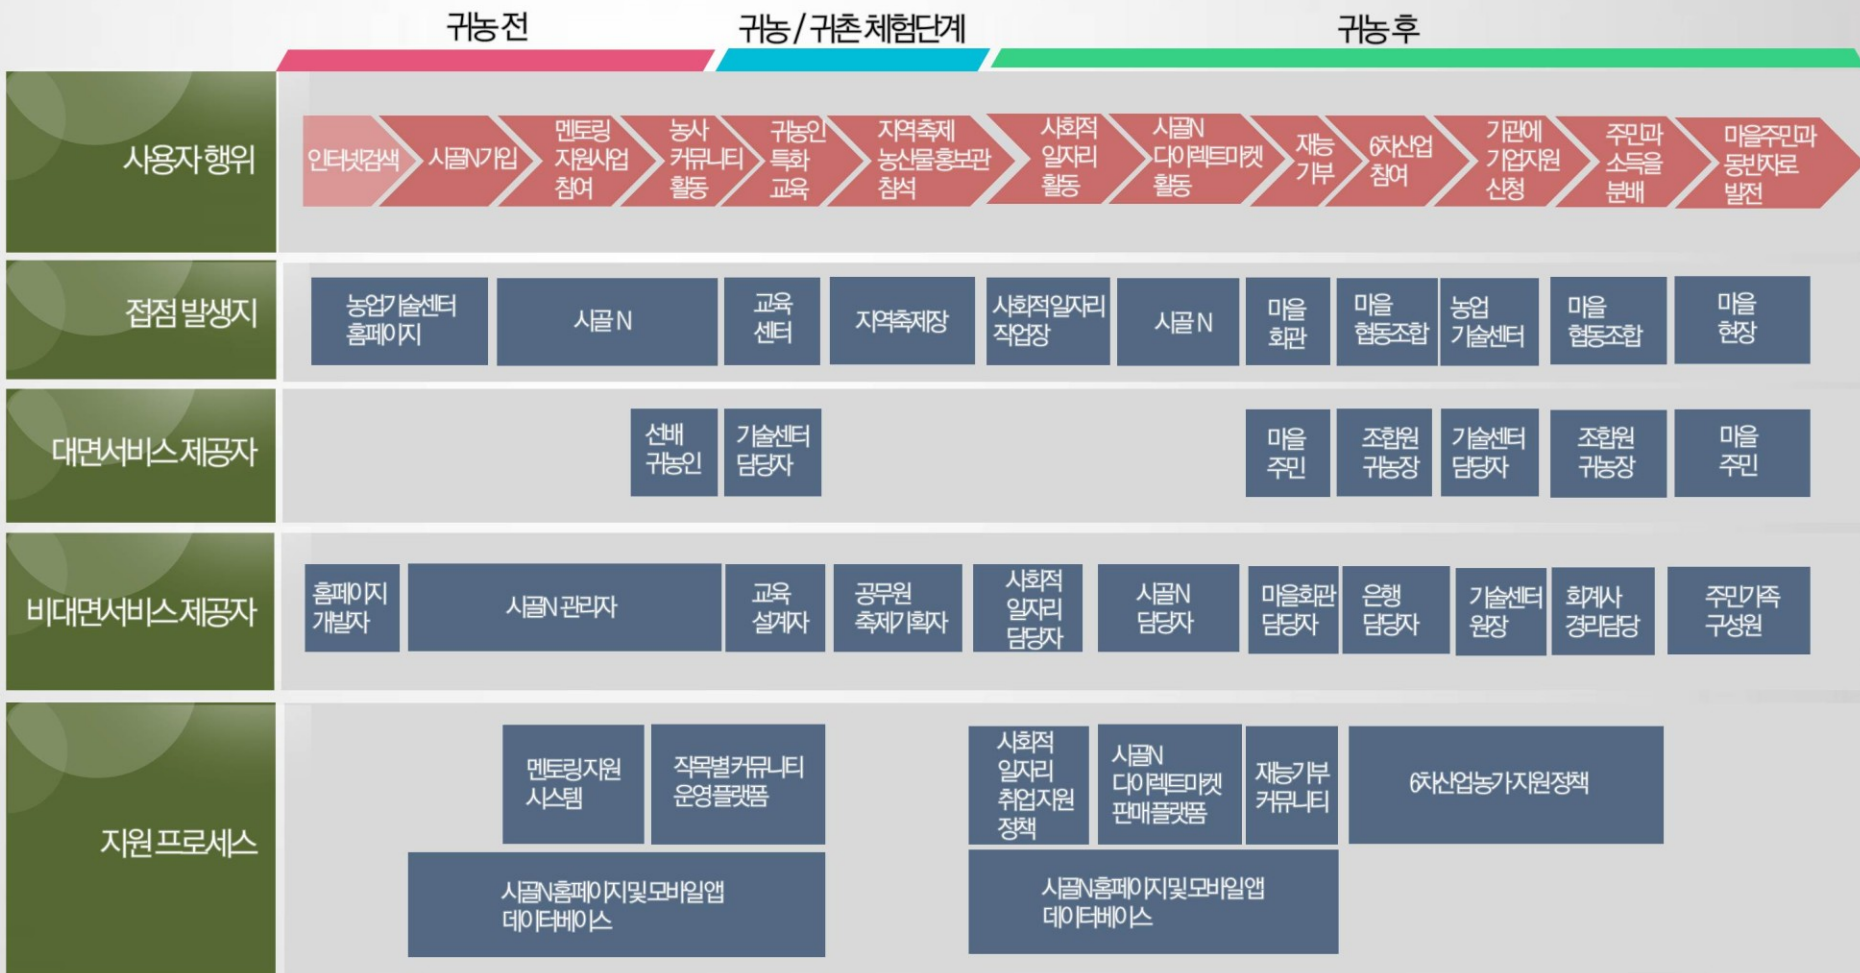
귀농 전

귀농 / 귀촌 체험단계

귀농 후

사용자 행위

인터넷검색

시골N가입

멘토링 지원사업 참여

농사 커뮤니티 활동

귀농인 특화 교육

지역축제 농산물홍보관 참석

사회적 일자리 활동

시골N 다이렉트마켓 활동

재능 기부

6차산업 참여

기관에 기업지원 신청

주민과 소득을 분배

마을주민과 동반자로 발전

접점 발생지

농업기술센터 홈페이지

시골 N

교육 센터

지역축제장

사회적일자리 작업장

시골 N

마을 회관

마을 협동조합

농업 기술센터

마을 협동조합

마을 현장

대면서비스 제공자

선배 귀농인

기술센터 담당자

마을 주민

조합원 귀농장

기술센터 담당자

조합원 귀농장

마을 주민

비대면서비스 제공자

홈페이지 개발자

시골N 관리자

교육 설계자

공무원 축제기획자

사회적 일자리 담당자

시골N 담당자

마을회관 담당자

은행 담당자

기술센터 원장

회계사 경리담당

주민가족 구성원

지원 프로세스

멘토링지원 시스템

작목별커뮤니티 운영플랫폼

사회적 일자리 취업지원 정책

시골N 다이렉트마켓 판매플랫폼

재능기부 커뮤니티

6차산업농가지원정책

시골N홈페이지및모바일앱 데이터베이스

시골N홈페이지및모바일앱 데이터베이스